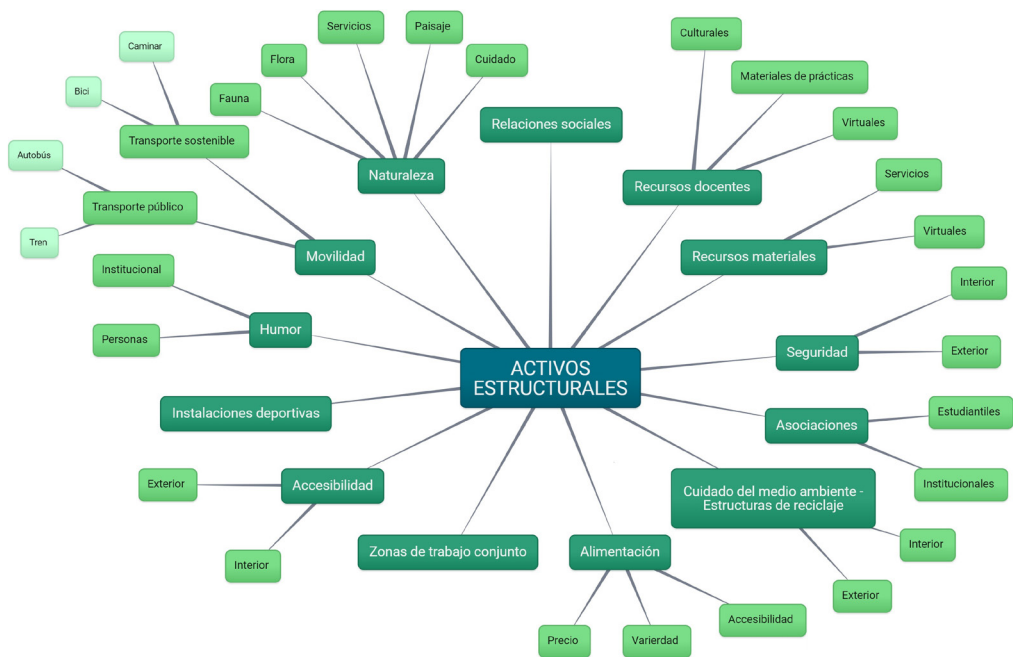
ACTIVOS ESTRUCTURALES

Naturaleza
Flora
Servicios
Paisaje
Cuidado
Fauna

Relaciones sociales

Recursos docentes
Culturales
Materiales de prácticas
Virtuales

Recursos materiales
Servicios
Virtuales

Seguridad
Interior
Exterior

Asociaciones
Estudiantiles
Institucionales

Cuidado del medio ambiente - Estructuras de reciclaje
Interior
Exterior

Alimentación
Precio
Variedad
Accesibilidad

Zonas de trabajo conjunto

Accesibilidad
Exterior
Interior

Instalaciones deportivas

Humor
Institucional
Personas

Movilidad
Transporte sostenible
Caminar
Bici
Transporte público
Autobús
Tren